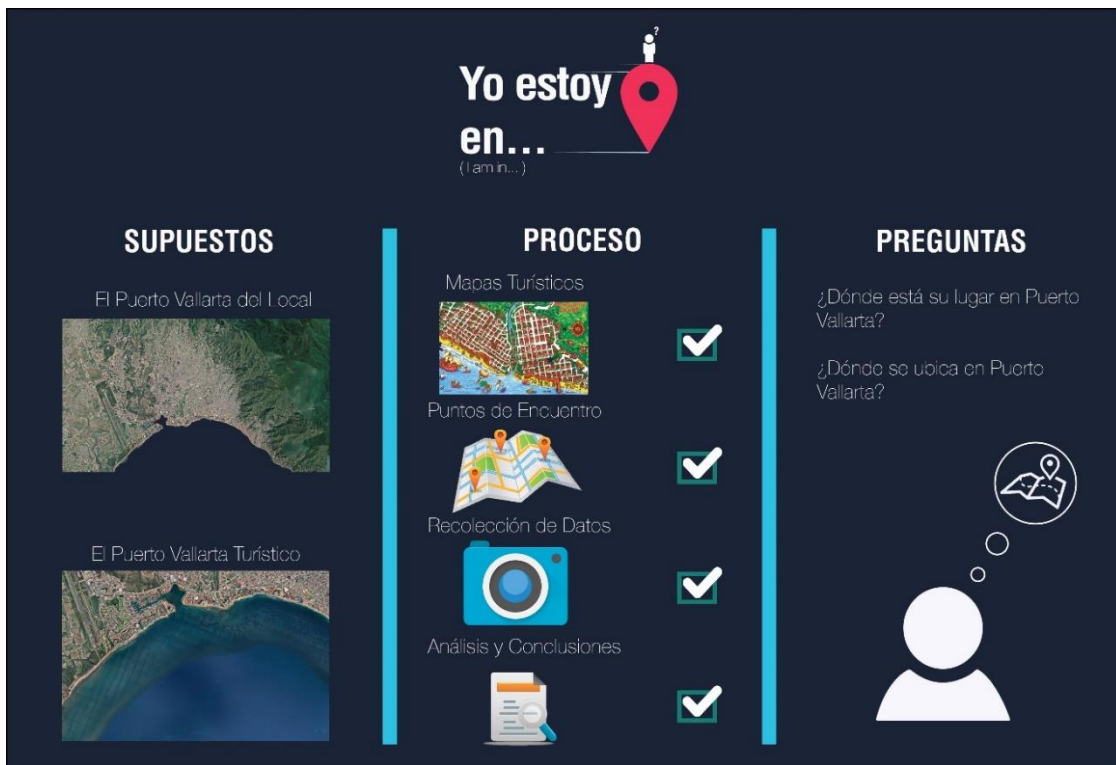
Yo estoy en...
(I am in...)

SUPUESTOS

El Puerto Vallarta del Local

El Puerto Vallarta Turístico

PROCESO

Mapas Turísticos

Puntos de Encuentro

Recolección de Datos

Análisis y Conclusiones

PREGUNTAS

¿Dónde está su lugar en Puerto Vallarta?

¿Dónde se ubica en Puerto Vallarta?